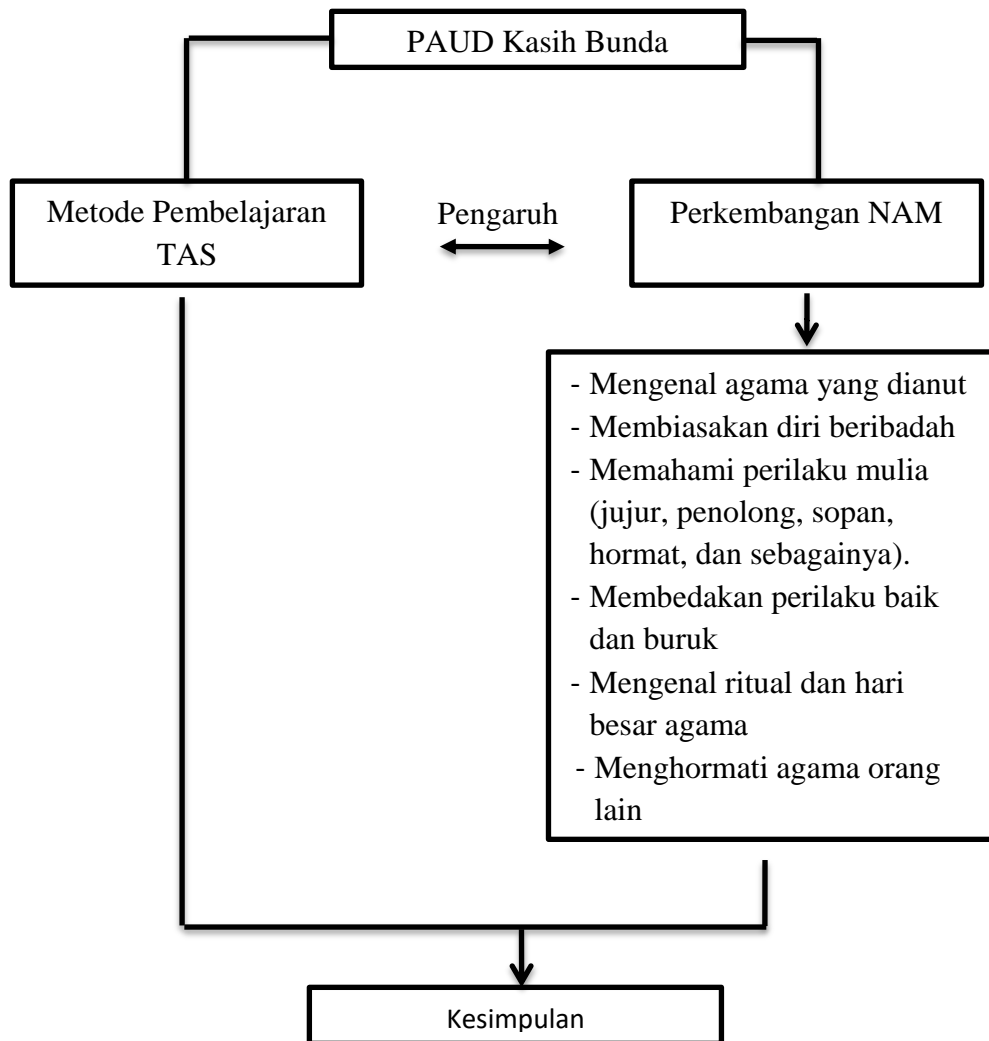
PAUD Kasih Bunda

Metode Pembelajaran TAS

Pengaruh

Perkembangan NAM

- Mengenal agama yang dianut
- Membiasakan diri beribadah
- Memahami perilaku mulia (jujur, penolong, sopan, hormat, dan sebagainya).
- Membedakan perilaku baik dan buruk
- Mengenal ritual dan hari besar agama
- Menghormati agama orang lain

Kesimpulan